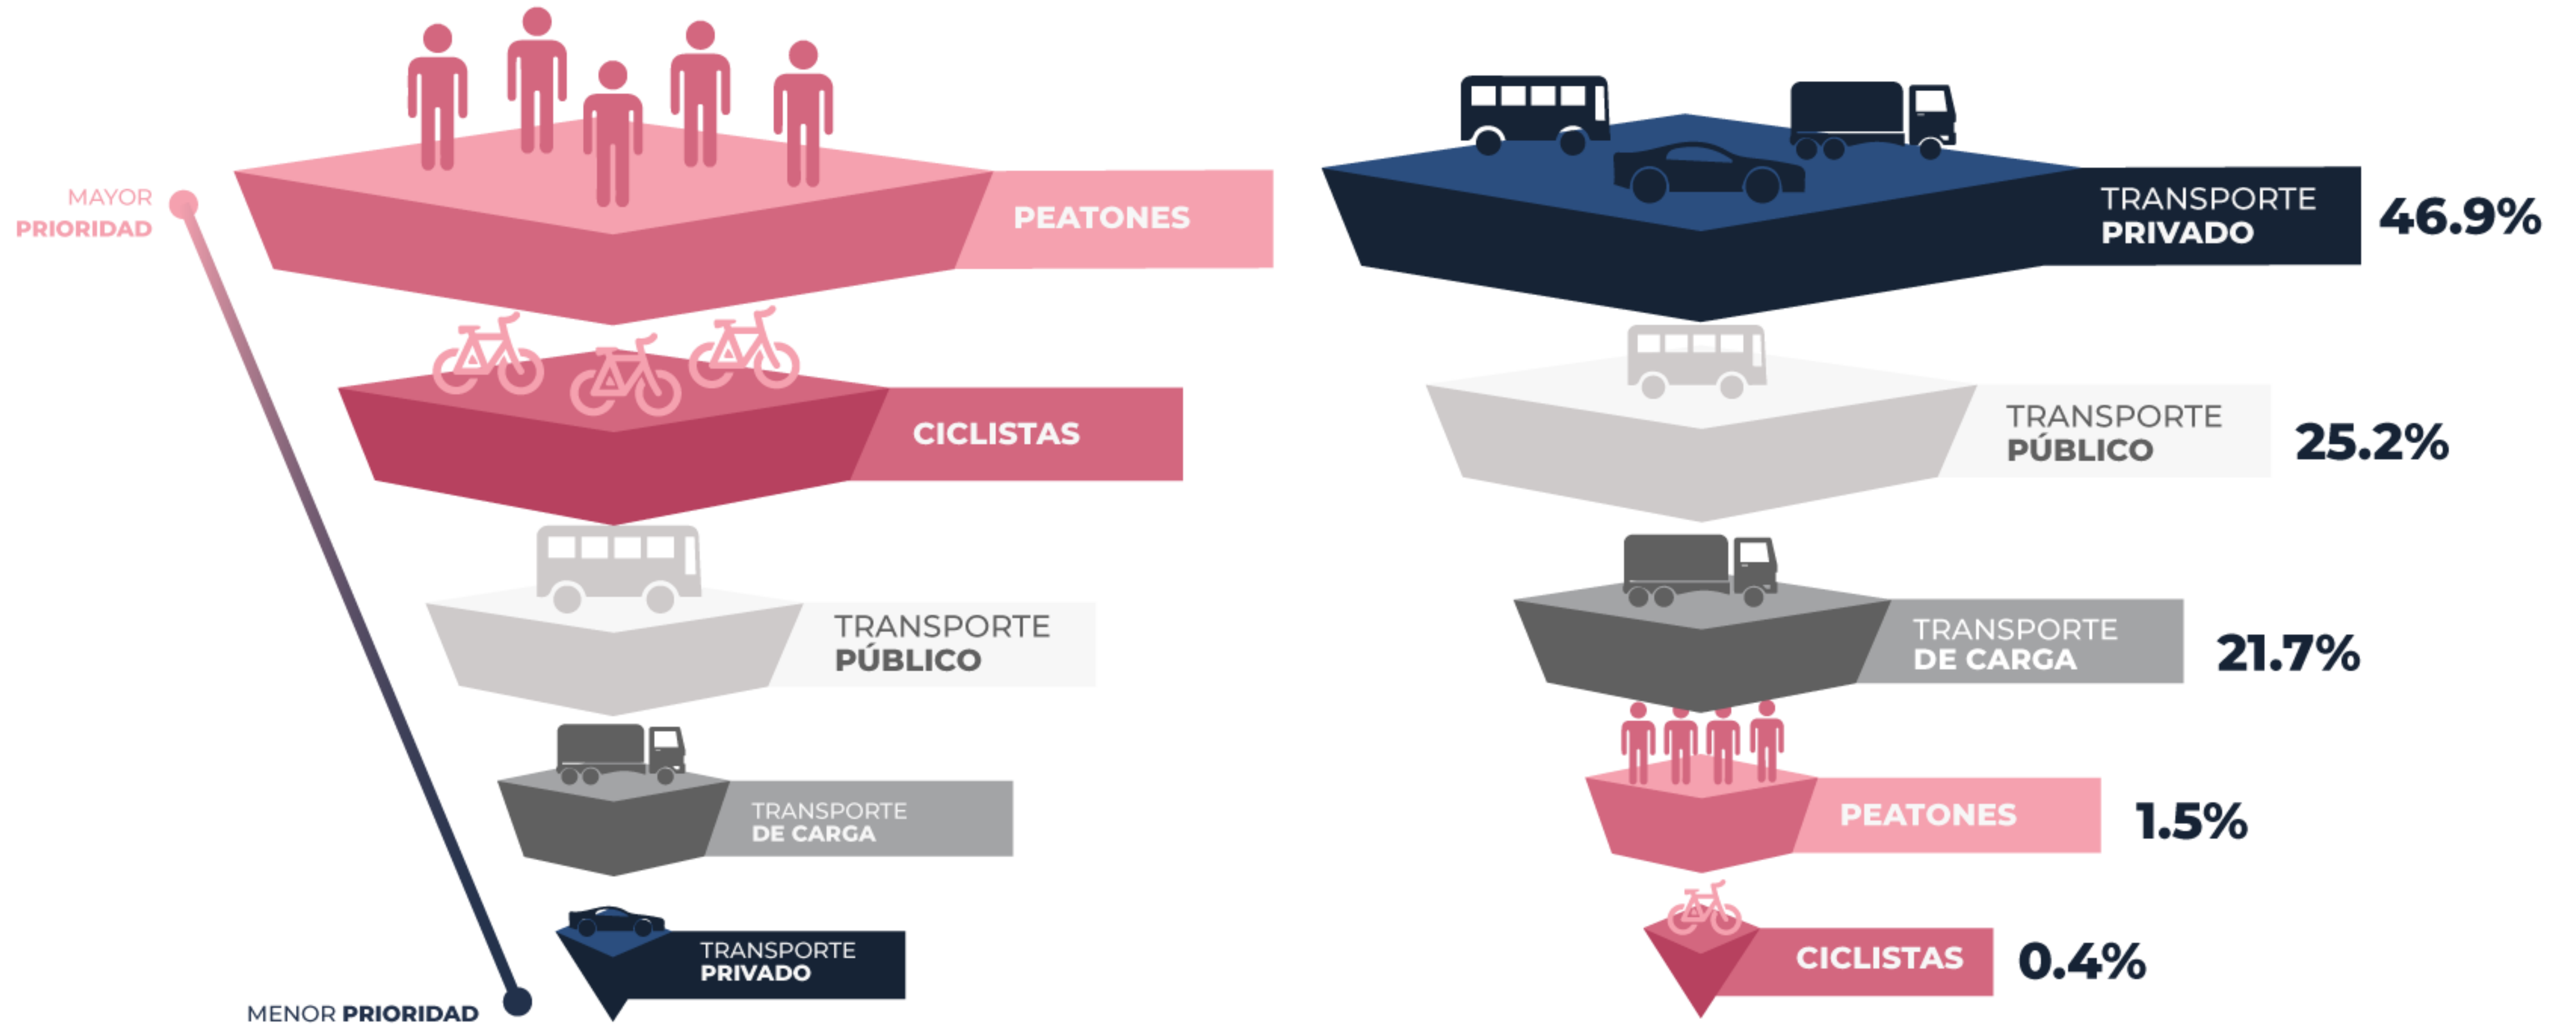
MAYOR PRIORIDAD

PEATONES

CICLISTAS

TRANSPORTE PÚBLICO

TRANSPORTE DE CARGA

TRANSPORTE PRIVADO

MENOR PRIORIDAD

TRANSPORTE PRIVADO 46.9%

TRANSPORTE PÚBLICO 25.2%

TRANSPORTE DE CARGA 21.7%

PEATONES 1.5%

CICLISTAS 0.4%